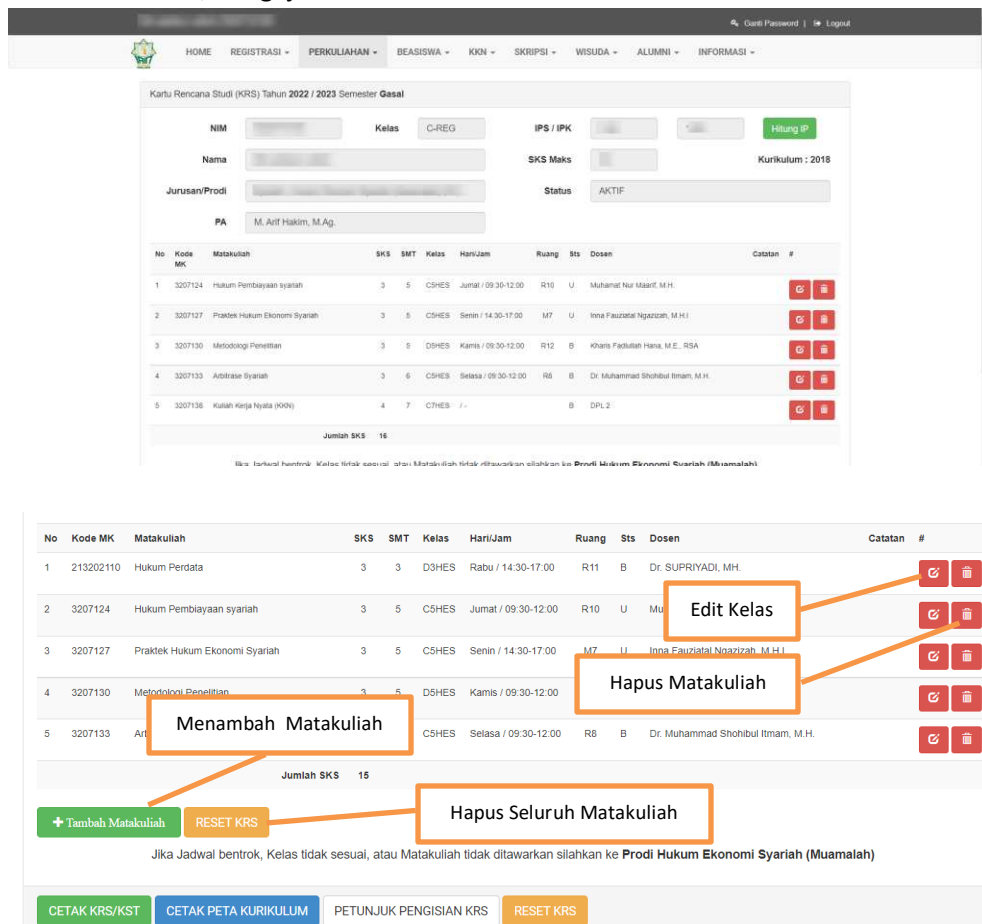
Ganti Password | Logout

HOME REGISTRASI PERKULIAHAN BEASISWA KKN SKRIPSI WISUDA ALUMNI INFORMASI

Kartu Rencana Studi (KRS) Tahun **2022 / 2023** Semester **Gasal**

NIM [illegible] Kelas C-REG IPS / IPK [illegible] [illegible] Hitung IP

Nama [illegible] SKS Maks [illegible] Kurikulum : 2018

Jurusan/Prodi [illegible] Status AKTIF

PA M. Arif Hakim, M.Ag.

| No | Kode MK | Matakuliah | SKS | SMT | Kelas | Hari/Jam | Ruang | Sts | Dosen | Catatan | # |
|---|---|---|---|---|---|---|---|---|---|---|---|
| 1 | 3207124 | Hukum Pembiayaan syariah | 3 | 5 | C5HES | Jumat / 09:30-12:00 | R10 | U | Muhamat Nur Maarif, M.H. | | |
| 2 | 3207127 | Praktek Hukum Ekonomi Syariah | 3 | 5 | C5HES | Senin / 14:30-17:00 | M7 | U | Inna Fauziatal Ngazizah, M.H.I | | |
| 3 | 3207130 | Metodologi Penelitian | 3 | 5 | D5HES | Kamis / 09:30-12:00 | R12 | B | Kharis Fadlullah Hana, M.E., RSA | | |
| 4 | 3207133 | Arbitrase Syariah | 3 | 6 | C5HES | Selasa / 09:30-12:00 | R6 | B | Dr. Muhammad Shohibul Itmam, M.H. | | |
| 5 | 3207138 | Kuliah Kerja Nyata (KKN) | 4 | 7 | C7HES | / - | | B | DPL 2 | | |
| | | Jumlah SKS | 16 | | | | | | | | |

Jika Jadwal bentrok, Kelas tidak sesuai, atau Matakuliah tidak ditawarkan silahkan ke Prodi Hukum Ekonomi Syariah (Muamalah)

| No | Kode MK | Matakuliah | SKS | SMT | Kelas | Hari/Jam | Ruang | Sts | Dosen | Catatan | # |
|---|---|---|---|---|---|---|---|---|---|---|---|
| 1 | 213202110 | Hukum Perdata | 3 | 3 | D3HES | Rabu / 14:30-17:00 | R11 | B | Dr. SUPRIYADI, MH. | | |
| 2 | 3207124 | Hukum Pembiayaan syariah | 3 | 5 | C5HES | Jumat / 09:30-12:00 | R10 | U | Mu | | |
| 3 | 3207127 | Praktek Hukum Ekonomi Syariah | 3 | 5 | C5HES | Senin / 14:30-17:00 | M7 | U | Inna Fauziatal Ngazizah, M.H.I | | |
| 4 | 3207130 | Metodologi Penelitian | 3 | 5 | D5HES | Kamis / 09:30-12:00 | | | | | |
| 5 | 3207133 | Ar | | | C5HES | Selasa / 09:30-12:00 | R8 | B | Dr. Muhammad Shohibul Itmam, M.H. | | |
| | | Jumlah SKS | 15 | | | | | | | | |

Edit Kelas

Hapus Matakuliah

Menambah Matakuliah

Hapus Seluruh Matakuliah

+ Tambah Matakuliah RESET KRS

Jika Jadwal bentrok, Kelas tidak sesuai, atau Matakuliah tidak ditawarkan silahkan ke **Prodi Hukum Ekonomi Syariah (Muamalah)**

CETAK KRS/KST CETAK PETA KURIKULUM PETUNJUK PENGISIAN KRS RESET KRS